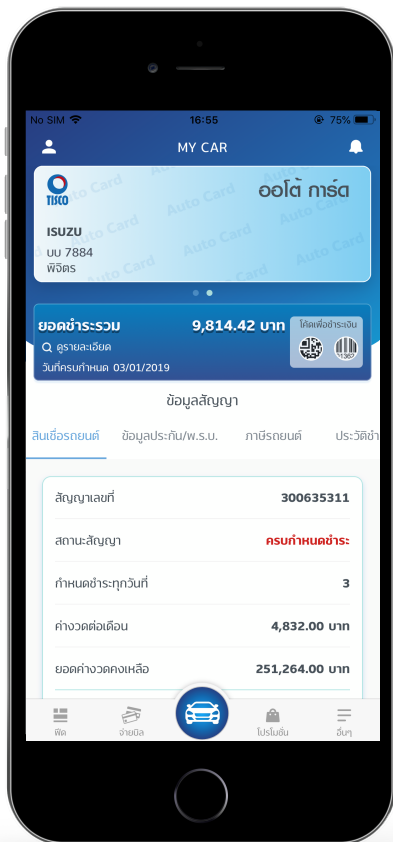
No SIM 16:55 75%

MY CAR

TISCO ออโต้ การ์ด

Auto Card

ISUZU
บบ 7884
พิจิตร

ยอดชำระรวม 9,814.42 บาท
ดูรายละเอียด
วันที่ครบกำหนด 03/01/2019

โค้ดเพื่อชำระเงิน

ข้อมูลสัญญา

สินเชื่อรถยนต์ | ข้อมูลประกัน/พ.ร.บ. | ภาษีรถยนต์ | ประวัติชำ

| | |
|---|---|
| สัญญาเลขที่ | 300635311 |
| สถานะสัญญา | ครบกำหนดชำระ |
| กำหนดชำระทุกวันที่ | 3 |
| ค่างวดต่อเดือน | 4,832.00 บาท |
| ยอดค่างวดคงเหลือ | 251,264.00 บาท |

ฟีด จ่ายบิล โปรโมชั่น อื่นๆ